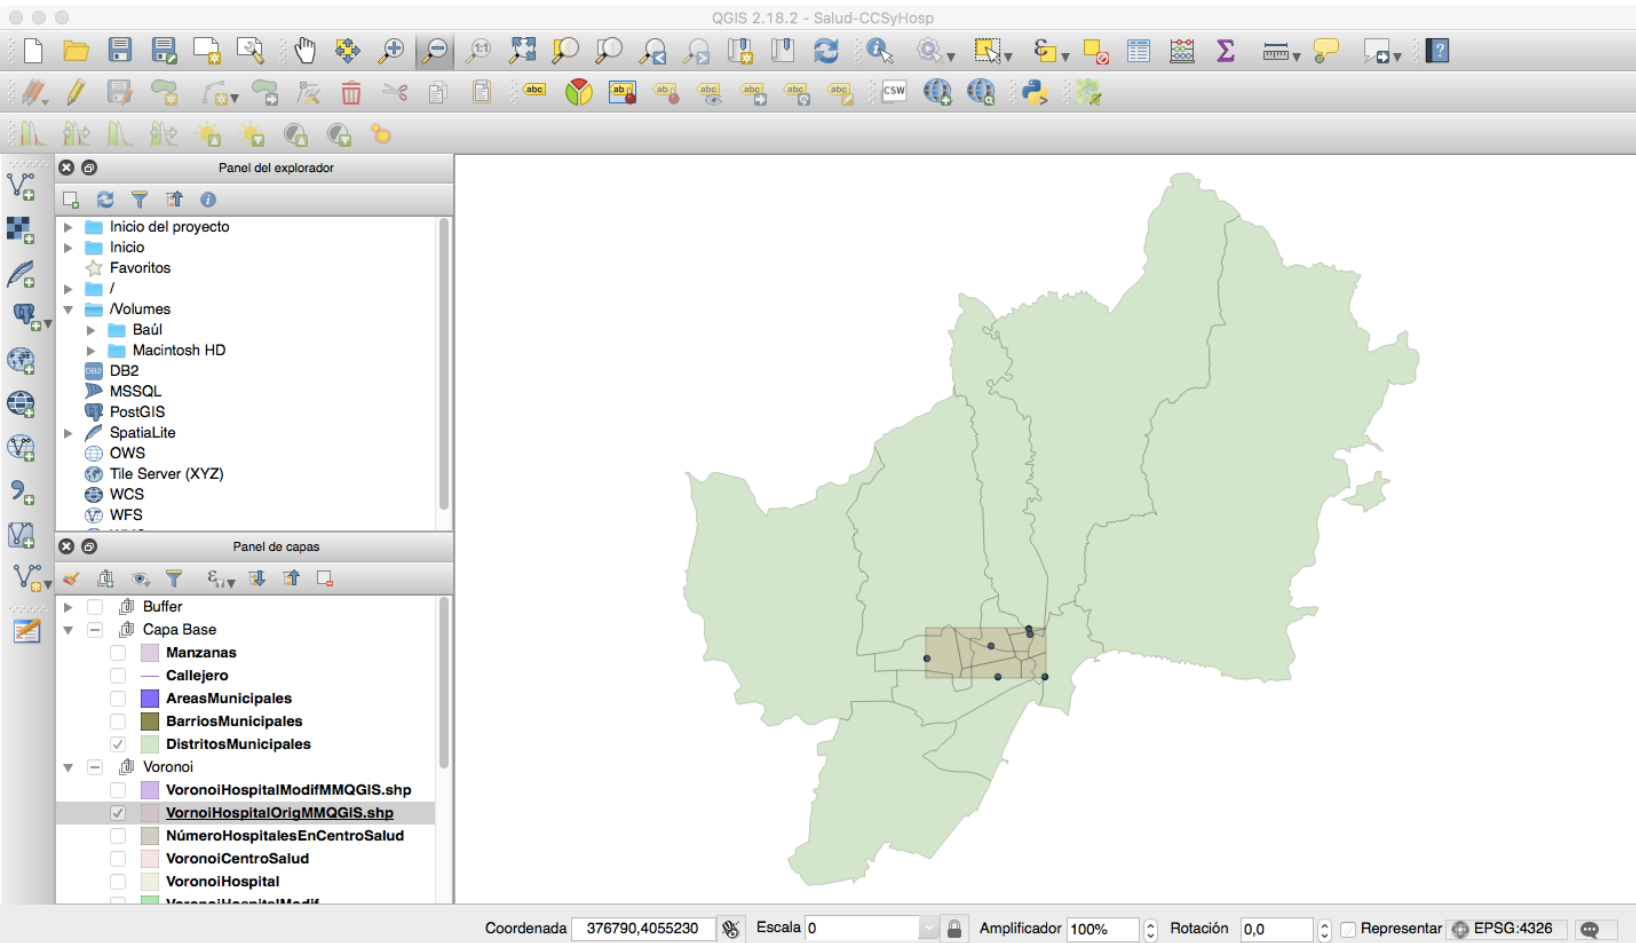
QGIS 2.18.2 - Salud-CCSyHosp

abc

CSW

Panel del explorador

Inicio del proyecto
Inicio
Favoritos
/
/Volumes
Baúl
Macintosh HD
DB2
MSSQL
PostGIS
SpatiaLite
OWS
Tile Server (XYZ)
WCS
WFS

Panel de capas

Buffer
Capa Base
Manzanas
Callejero
AreasMunicipales
BarriosMunicipales
DistritosMunicipales
Voronoi
VoronoiHospitalModifMMQGIS.shp
VornoiHospitalOrigMMQGIS.shp
NúmeroHospitalesEnCentroSalud
VoronoiCentroSalud
VoronoiHospital
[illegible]

Coordenada 376790,4055230 Escala 0 Amplificador 100% Rotación 0,0 Representar EPSG:4326